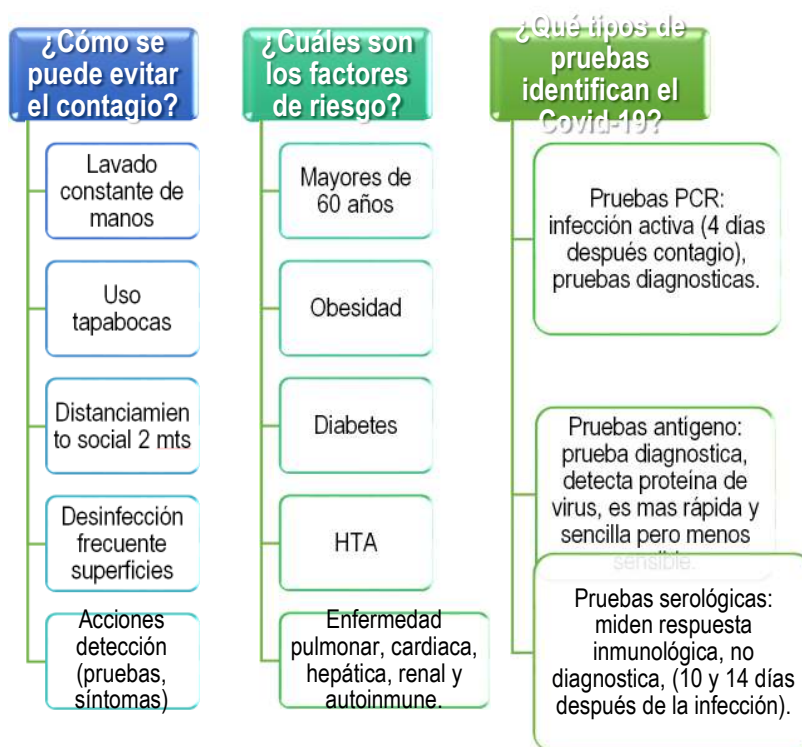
¿Cómo se puede evitar el contagio?

Lavado constante de manos

Uso tapabocas

Distanciamiento social 2 mts

Desinfección frecuente superficies

Acciones detección (pruebas, síntomas)

¿Cuáles son los factores de riesgo?

Mayores de 60 años

Obesidad

Diabetes

HTA

Enfermedad pulmonar, cardiaca, hepática, renal y autoinmune.

¿Qué tipos de pruebas identifican el Covid-19?

Pruebas PCR: infección activa (4 dias después contagio), pruebas diagnosticas.

Pruebas antígeno: prueba diagnostica, detecta proteína de virus, es mas rápida y sencilla pero menos sensible.

Pruebas serológicas: miden respuesta inmunológica, no diagnostica, (10 y 14 días después de la infección).